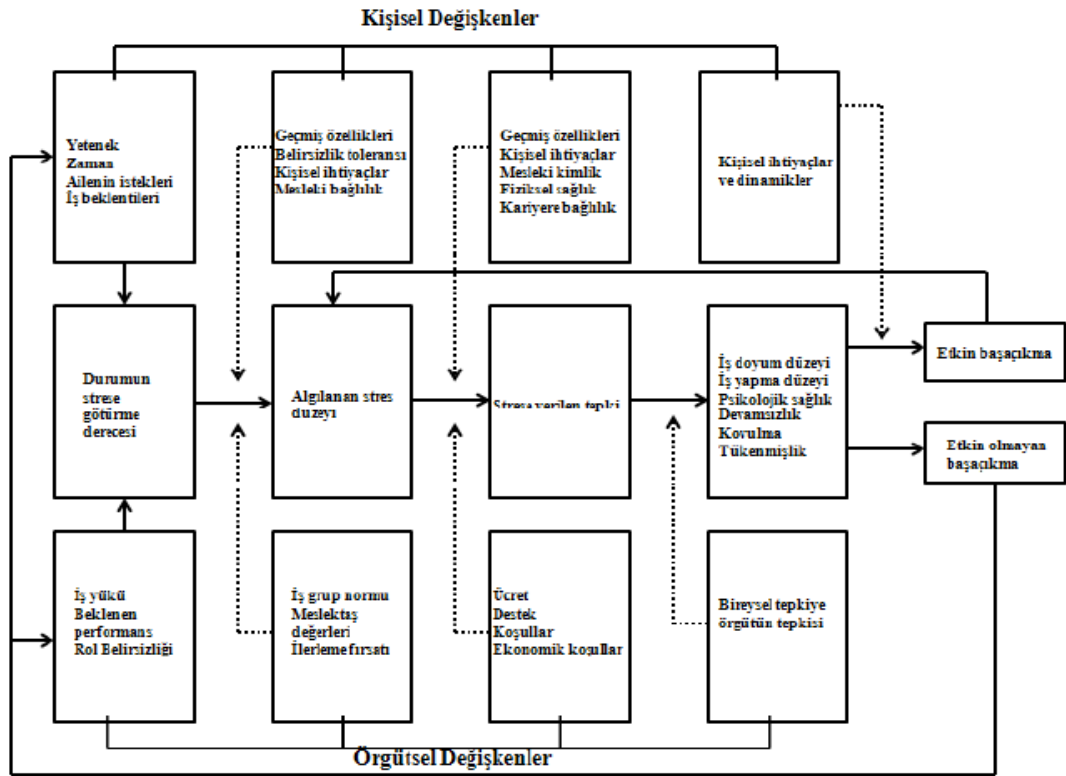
Kişisel Değişkenler

Yetenek
Zaman
Ailenin istekleri
İş beklentileri

Geçmiş özellikleri
Belirsizlik toleransı
Kişisel ihtiyaçlar
Mesleki bağlılık

Geçmiş özellikleri
Kişisel ihtiyaçlar
Mesleki kimlik
Fiziksel sağlık
Kariyere bağlılık

Kişisel ihtiyaçlar ve dinamikler

Durumun strese götürme derecesi

Algılanan stres düzeyi

Strese verilen tepki

İş doyum düzeyi
İş yapma düzeyi
Psikolojik sağlık
Devamsızlık
Kovulma
Tükenmişlik

Etkin başaçıkma

Etkin olmayan başaçıkma

İş yükü
Beklenen performans
Rol Belirsizliği

İş grup normu
Meslektaş değerleri
İlerleme fırsatı

Ücret
Destek
Koşullar
Ekonomik koşullar

Bireysel tepkiye örgütün tepkisi

Örgütsel Değişkenler